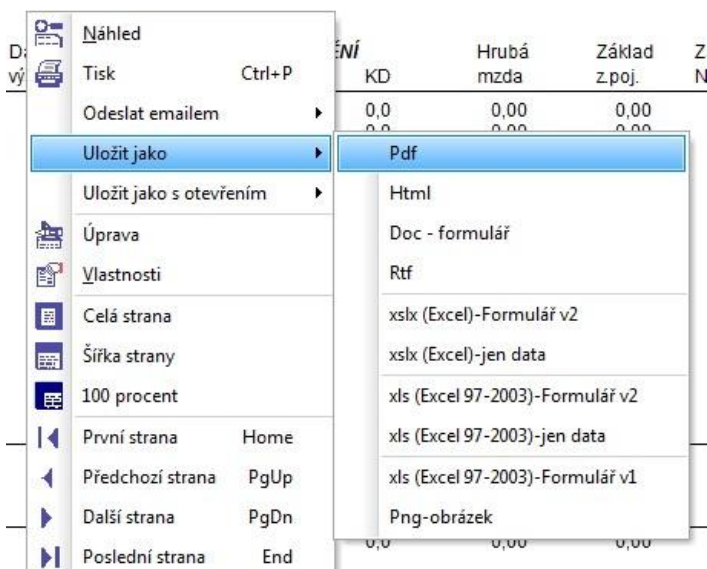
Da
vý

ÉNÍ
KD

Hrubá
mzda

Základ
z.poj.

Z
N

0,0

0,00

0,00

Náhled
Tisk Ctrl+P
Odeslat emailem
Uložit jako
Uložit jako s otevřením
Úprava
Vlastnosti
Celá strana
Šířka strany
100 procent
První strana Home
Předchozí strana PgUp
Další strana PgDn
Poslední strana End

Pdf
Html
Doc - formulář
Rtf
xslx (Excel)-Formulář v2
xslx (Excel)-jen data
xls (Excel 97-2003)-Formulář v2
xls (Excel 97-2003)-jen data
xls (Excel 97-2003)-Formulář v1
Png-obrázek

0,0

0,00

0,00